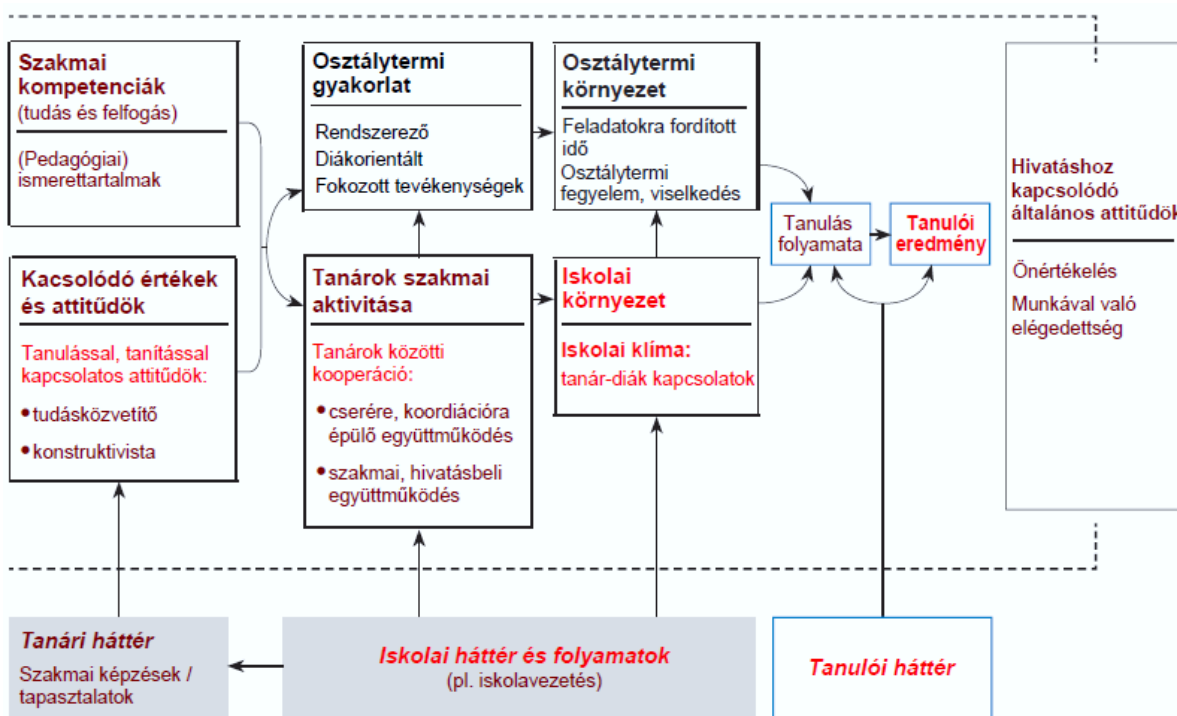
Szakmai kompetenciák
(tudás és felfogás)

(Pedagógiai) ismerettartalmak

Kacsolódó értékek és attitűdök

Tanulással, tanítással kapcsolatos attitűdök:

• tudásközvetítő

• konstruktivista

Osztálytermi gyakorlat

Rendszerező
Diákorientált
Fokozott tevékenységek

Tanárok szakmai aktivitása

Tanárok közötti kooperáció:

• cserére, koordiációra épülő együttműködés

• szakmai, hivatásbeli együttműködés

Osztálytermi környezet

Feladatokra fordított idő
Osztálytermi fegyelem, viselkedés

Iskolai környezet

Iskolai klíma:
tanár-diák kapcsolatok

Tanulás folyamata

Tanulói eredmény

Hivatáshoz kapcsolódó általános attitűdök

Önértékelés

Munkával való elégedettség

Tanári háttér

Szakmai képzések / tapasztalatok

Iskolai háttér és folyamatok
(pl. iskolavezetés)

Tanulói háttér